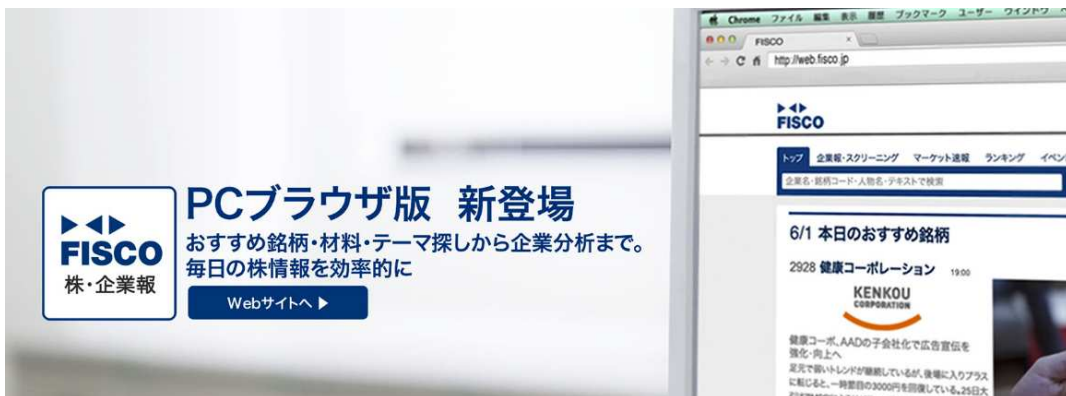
FISCO
株・企業報

PCブラウザ版 新登場
おすすめ銘柄・材料・テーマ探しから企業分析まで。
毎日の株情報を効率的に

Webサイトへ ▶

Chrome ファイル 編集 表示 履歴 ブックマーク ユーザー ウインドウ

FISCO

http://web.fisco.jp

FISCO

トップ 企業報・スクリーニング マーケット速報 ランキング イベン

企業名・銘柄コード・人物名・テキストで検索

6/1 本日のおすすめ銘柄

2928 健康コーポレーション 19:00

KENKOU
CORPORATION

健康コーポ、AADの子会社化で広告宣伝を強化・向上へ

足元で弱いトレンドが継続しているが、後場に入りプラスに転じると、一時前日の3000円を回復している。25日大

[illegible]